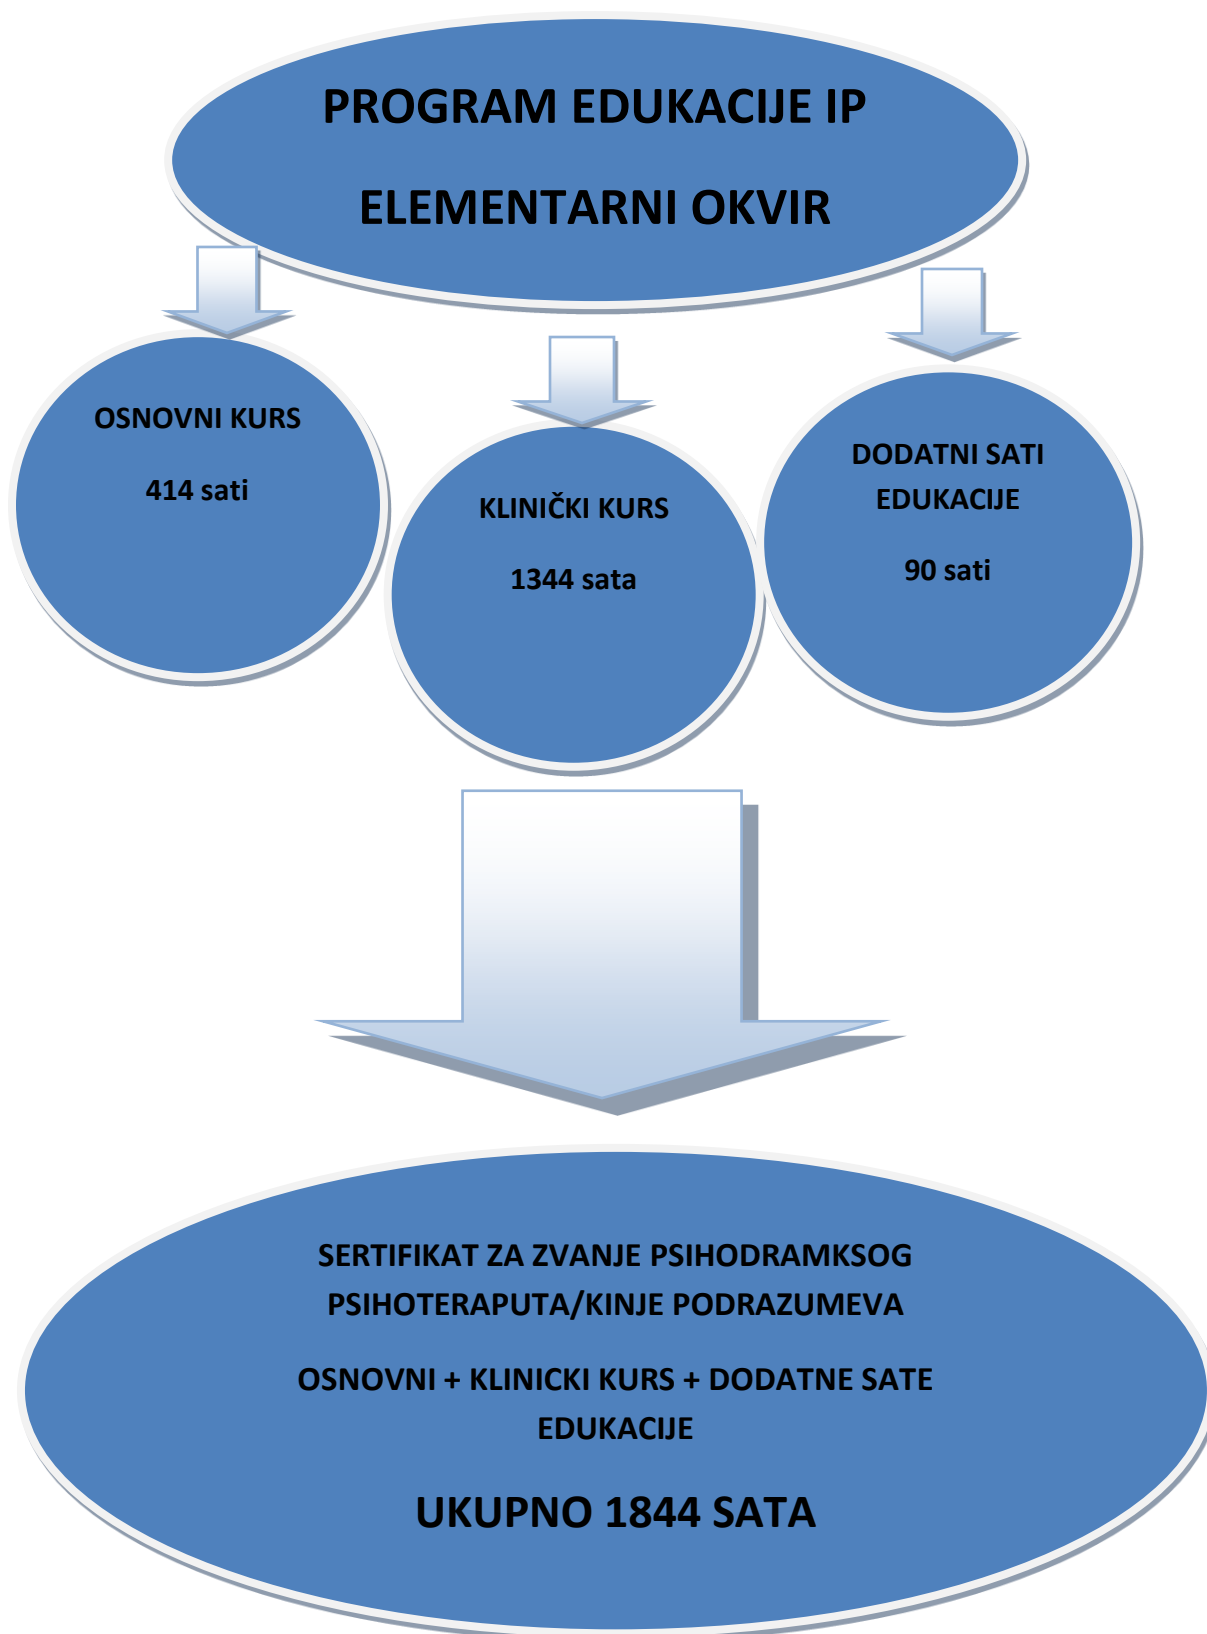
PROGRAM EDUKACIJE IP

ELEMENTARNI OKVIR

OSNOVNI KURS

414 sati

KLINIČKI KURS

1344 sata

DODATNI SATI EDUKACIJE

90 sati

SERTIFIKAT ZA ZVANJE PSIHODRAMKSOG PSIHOTERAPUTA/KINJE PODRAZUMEVA

OSNOVNI + KLINICKI KURS + DODATNE SATE EDUKACIJE

UKUPNO 1844 SATA